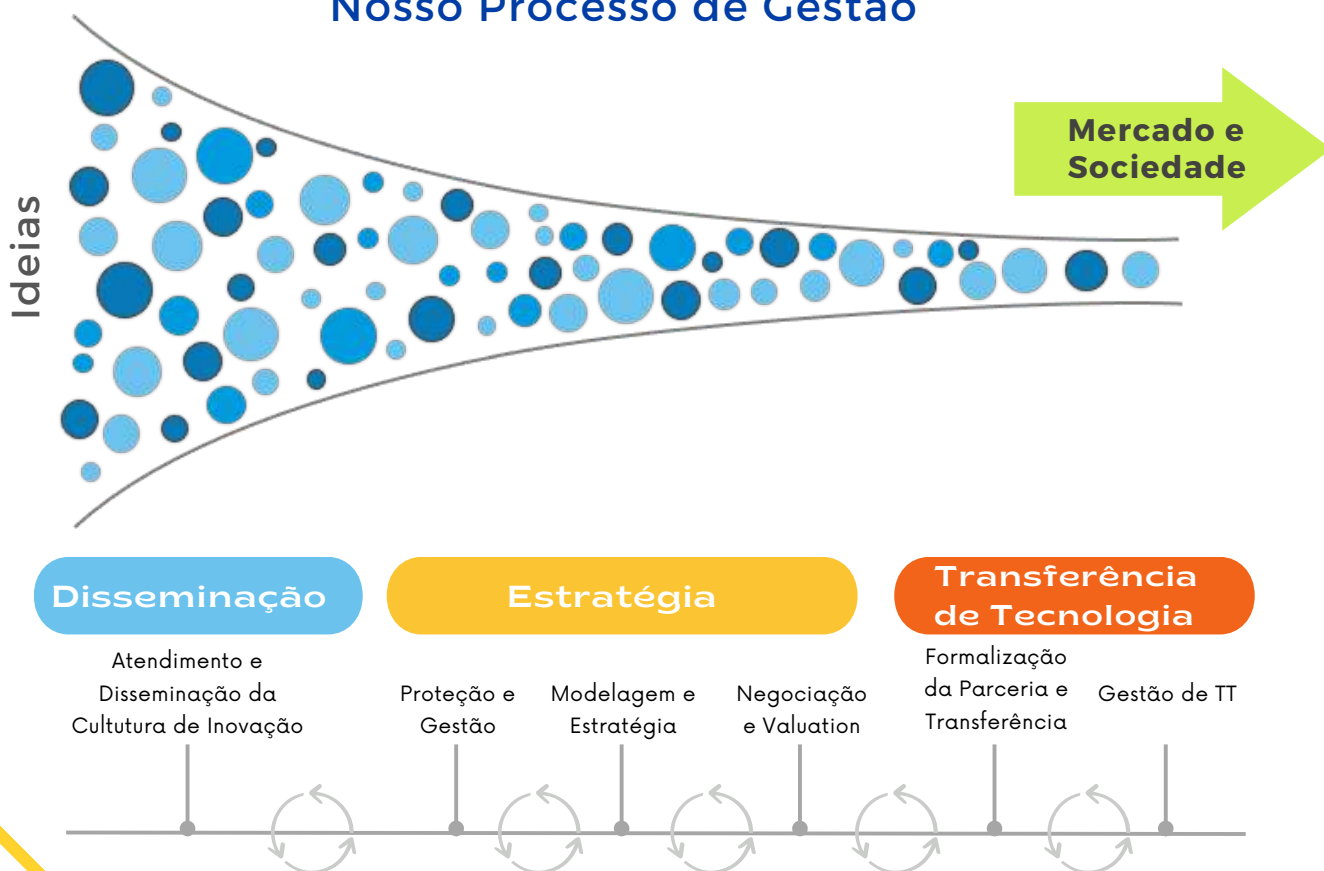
Nosso Processo de Gestão

Ideias

Mercado e Sociedade

Disseminação

Estratégia

Transferência de Tecnologia

Atendimento e Disseminação da Cultutura de Inovação

Proteção e Gestão

Modelagem e Estratégia

Negociação e Valuation

Formalização da Parceria e Transferência

Gestão de TT